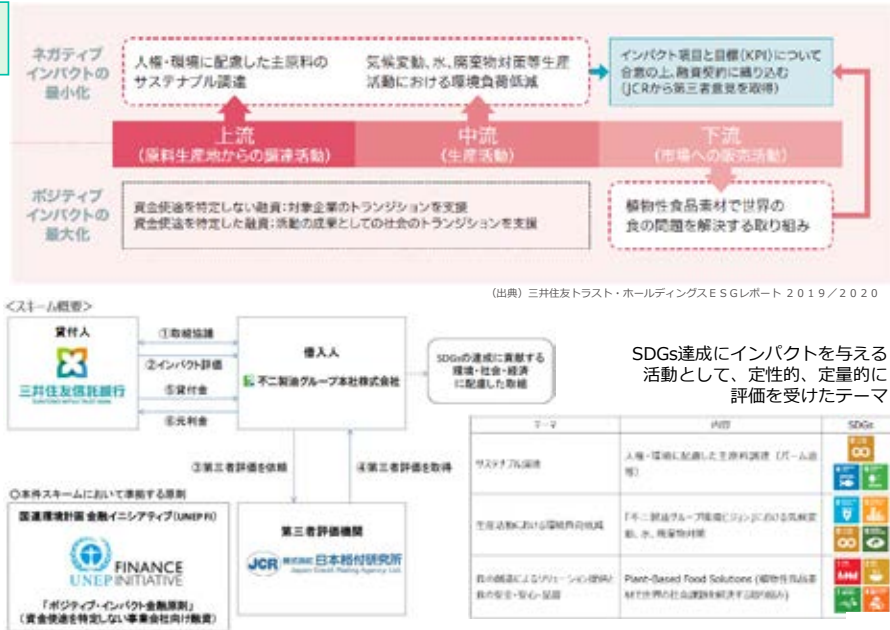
ネガティブインパクトの最小化

人権・環境に配慮した主原料のサステナブル調達

気候変動、水、廃棄物対策等生産活動における環境負荷低減

インパクト項目と目標(KPI)について合意の上、融資契約に織り込む(JCRから第三者意見を取得)

上流
(原料生産地からの調達活動)

中流
(生産活動)

下流
(市場への販売活動)

ポジティブインパクトの最大化

資金使途を特定しない融資:対象企業のトランジションを支援
資金使途を特定した融資:活動の成果としての社会のトランジションを支援

植物性食品素材で世界の食の問題を解決する取り組み

(出典)三井住友トラスト・ホールディングスESGレポート 2019/2020

<スキーム概要>

貸付人

三井住友信託銀行

①取組協議

②インパクト評価

③貸付金

⑥元利金

借入人

不二製油グループ本社株式会社

SDGsの達成に貢献する環境・社会・経済に配慮した取組

③第三者評価を依頼

④第三者評価を取得

第三者評価機関

JCR 株式会社日本格付研究所 Japan Credit Rating Agency, Ltd.

○本件スキームにおいて準拠する原則

国連環境計画 金融イニシアティブ(UNEP FI)

FINANCE UNEP INITIATIVE

「ポジティブ・インパクト金融原則」
(資金使途を特定しない事業会社向け融資)

SDGs達成にインパクトを与える活動として、定性的、定量的に評価を受けたテーマ

| テーマ | 内容 | SDGs |
|---|---|---|
| サステナブル調達 | 人権・環境に配慮した主原料調達(パーム油等) | |
| 生産活動における環境負荷低減 | 「不二製油グループ環境ビジョン」における気候変動、水、廃棄物対策 | |
| 食の機能によるソリューション提供/食の安全・安心・品質 | Plant-Based Food Solutions(植物性食品素材で世界の社会課題を解決する取り組み) | |